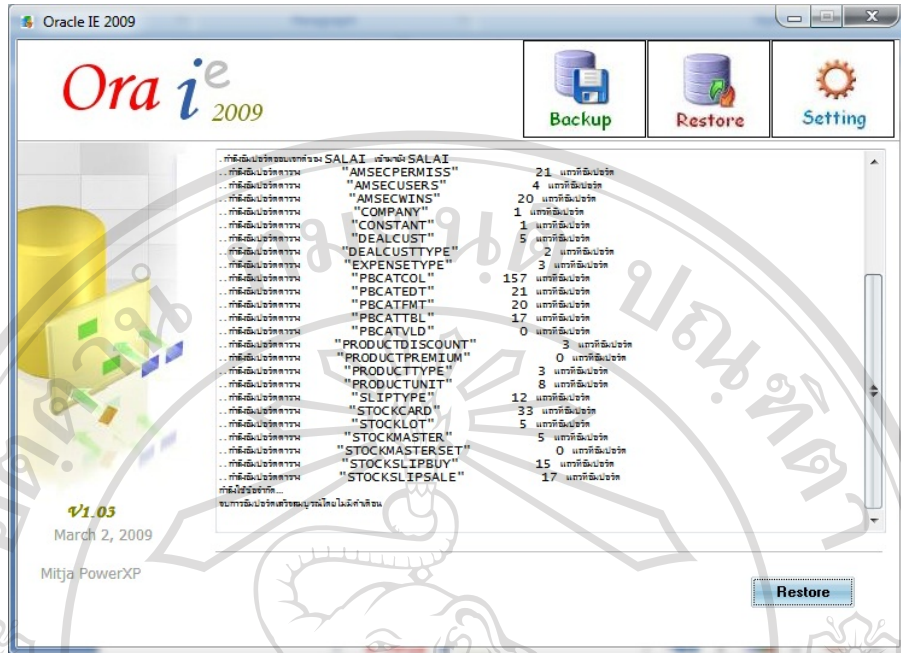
Oracle IE 2009

Ora $i^e$ 2009

Backup

Restore

Setting

. กำลังอิมปอร์ตของเจ้าของ SALAI เข้าผู้ใช้ SALAI
. . กำลังอิมปอร์ตตาราง "AMSECPERMISS" 21 แถวที่อิมปอร์ต
. . กำลังอิมปอร์ตตาราง "AMSECUSERS" 4 แถวที่อิมปอร์ต
. . กำลังอิมปอร์ตตาราง "AMSECWINS" 20 แถวที่อิมปอร์ต
. . กำลังอิมปอร์ตตาราง "COMPANY" 1 แถวที่อิมปอร์ต
. . กำลังอิมปอร์ตตาราง "CONSTANT" 1 แถวที่อิมปอร์ต
. . กำลังอิมปอร์ตตาราง "DEALCUST" 5 แถวที่อิมปอร์ต
. . กำลังอิมปอร์ตตาราง "DEALCUSTTYPE" 2 แถวที่อิมปอร์ต
. . กำลังอิมปอร์ตตาราง "EXPENSETYPE" 3 แถวที่อิมปอร์ต
. . กำลังอิมปอร์ตตาราง "PBCATCOL" 157 แถวที่อิมปอร์ต
. . กำลังอิมปอร์ตตาราง "PBCATEDT" 21 แถวที่อิมปอร์ต
. . กำลังอิมปอร์ตตาราง "PBCATFMT" 20 แถวที่อิมปอร์ต
. . กำลังอิมปอร์ตตาราง "PBCATTBL" 17 แถวที่อิมปอร์ต
. . กำลังอิมปอร์ตตาราง "PBCATVLD" 0 แถวที่อิมปอร์ต
. . กำลังอิมปอร์ตตาราง "PRODUCTDISCOUNT" 3 แถวที่อิมปอร์ต
. . กำลังอิมปอร์ตตาราง "PRODUCTPREMIUM" 0 แถวที่อิมปอร์ต
. . กำลังอิมปอร์ตตาราง "PRODUCTTYPE" 3 แถวที่อิมปอร์ต
. . กำลังอิมปอร์ตตาราง "PRODUCTUNIT" 8 แถวที่อิมปอร์ต
. . กำลังอิมปอร์ตตาราง "SLIPTYPE" 12 แถวที่อิมปอร์ต
. . กำลังอิมปอร์ตตาราง "STOCKCARD" 33 แถวที่อิมปอร์ต
. . กำลังอิมปอร์ตตาราง "STOCKLOT" 5 แถวที่อิมปอร์ต
. . กำลังอิมปอร์ตตาราง "STOCKMASTER" 5 แถวที่อิมปอร์ต
. . กำลังอิมปอร์ตตาราง "STOCKMASTERSET" 0 แถวที่อิมปอร์ต
. . กำลังอิมปอร์ตตาราง "STOCKSLIPBUY" 15 แถวที่อิมปอร์ต
. . กำลังอิมปอร์ตตาราง "STOCKSLIPSALE" 17 แถวที่อิมปอร์ต
กำลังใช้ข้อจำกัด...
จบการอิมปอร์ตเสร็จสมบูรณ์โดยไม่มีคำเตือน

V1.03
March 2, 2009

Mitja PowerXP

Restore